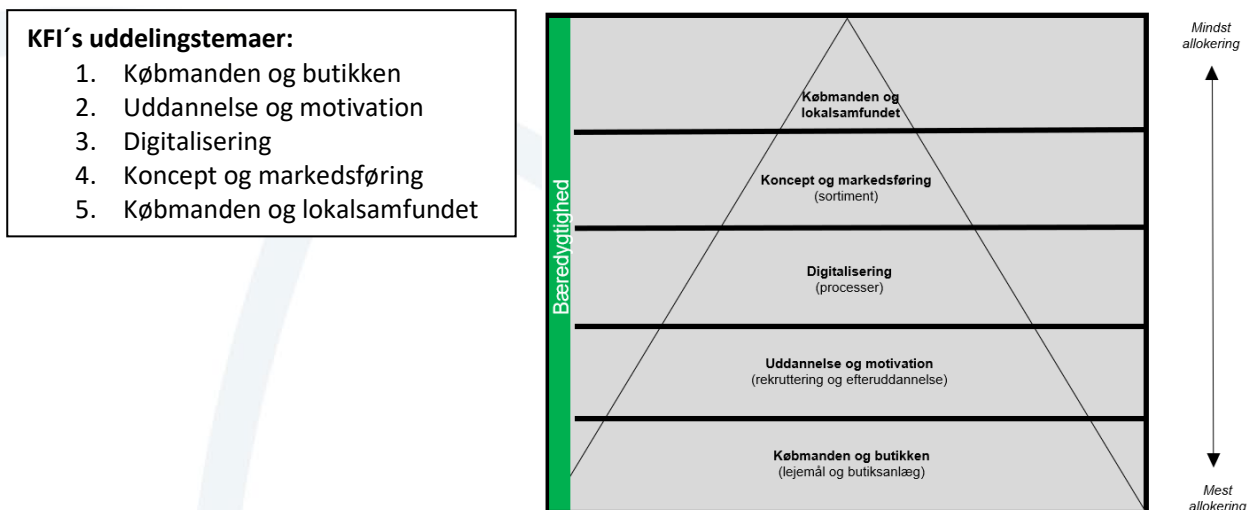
KFI´s uddelingstemaer:
1. Købmanden og butikken
2. Uddannelse og motivation
3. Digitalisering
4. Koncept og markedsføring
5. Købmanden og lokalsamfundet

Bæredygtighed

Købmanden og lokalsamfundet

Koncept og markedsføring
(sortiment)

Digitalisering
(processer)

Uddannelse og motivation
(rekruttering og efteruddannelse)

Købmanden og butikken
(lejemål og butiksanlæg)

Mindst allokering

Mest allokering